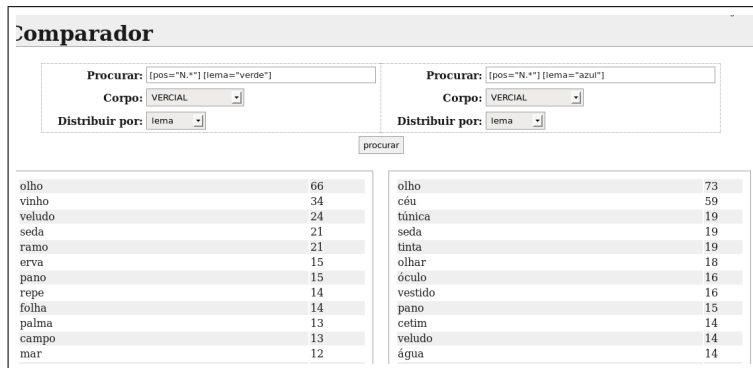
Comparador

Procurar: [pos="N.*"] [lema="verde"]
Corpo: VERCIAL
Distribuir por: lema

Procurar: [pos="N.*"] [lema="azul"]
Corpo: VERCIAL
Distribuir por: lema

procurar

| | |
|---|---|
| olho | 66 |
| vinho | 34 |
| veludo | 24 |
| seda | 21 |
| ramo | 21 |
| erva | 15 |
| pano | 15 |
| repe | 14 |
| folha | 14 |
| palma | 13 |
| campo | 13 |
| mar | 12 |

| | |
|---|---|
| olho | 73 |
| céu | 59 |
| túnica | 19 |
| seda | 19 |
| tinta | 19 |
| olhar | 18 |
| óculo | 16 |
| vestido | 16 |
| pano | 15 |
| cetim | 14 |
| veludo | 14 |
| água | 14 |